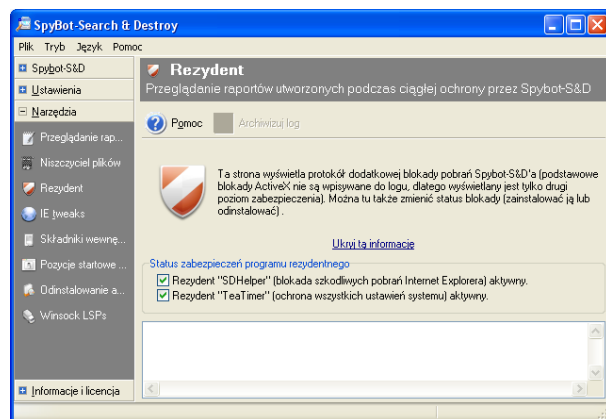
SpyBot-Search & Destroy

Plik Tryb Język Pomoc

Spybot-S&D

Ustawienia

Narzędzia

Przeglądanie rap...

Niszczyciel plików

Rezydent

IE tweaks

Składniki wewnę...

Pozycje startowe ...

Odinstalowanie a...

Winsock LSPs

Informacje i licencja

Rezydent

Przeglądanie raportów utworzonych podczas ciągłej ochrony przez Spybot-S&D

Pomoc

Archiwizuj log

Ta strona wyświetla protokół dodatkowej blokady pobrań Spybot-S&D'a (podstawowe blokady ActiveX nie są wpisywane do logu, dlatego wyświetlany jest tylko drugi poziom zabezpieczenia). Można tu także zmienić status blokady (zainstalować ją lub odinstalować) .

Ukryj tą informacje

Status zabezpieczeń programu rezydentnego

Rezydent "SDHelper" (blokada szkodliwych pobrań Internet Explorera) aktywny.

Rezydent "TeaTimer" (ochrona wszystkich ustawień systemu) aktywny.